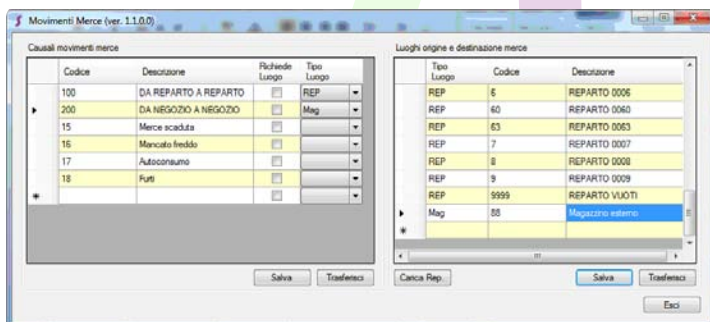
Movimenti Merce (ver. 1.1.0.0)

Causali movimenti merce

| | Codice | Descrizione | Richiede Luogo | Tipo Luogo |
|---|---|---|---|---|
| | 100 | DA REPARTO A REPARTO | | REP |
| ▸ | 200 | DA NEGOZIO A NEGOZIO | | Mag |
| | 15 | Merce scaduta | | |
| | 16 | Mancato freddo | | |
| | 17 | Autoconsumo | | |
| | 18 | Furti | | |
| * | | | | |

Salva Trasferisci

Luoghi origine e destinazione merce

| | Tipo Luogo | Codice | Descrizione |
|---|---|---|---|
| | REP | 6 | REPARTO 0006 |
| | REP | 60 | REPARTO 0060 |
| | REP | 63 | REPARTO 0063 |
| | REP | 7 | REPARTO 0007 |
| | REP | 8 | REPARTO 0008 |
| | REP | 9 | REPARTO 0009 |
| | REP | 9999 | REPARTO VUOTI |
| ▸ | Mag | 88 | Magazzino esterno |
| * | | | |

Carica Rep. Salva Trasferisci

Esci